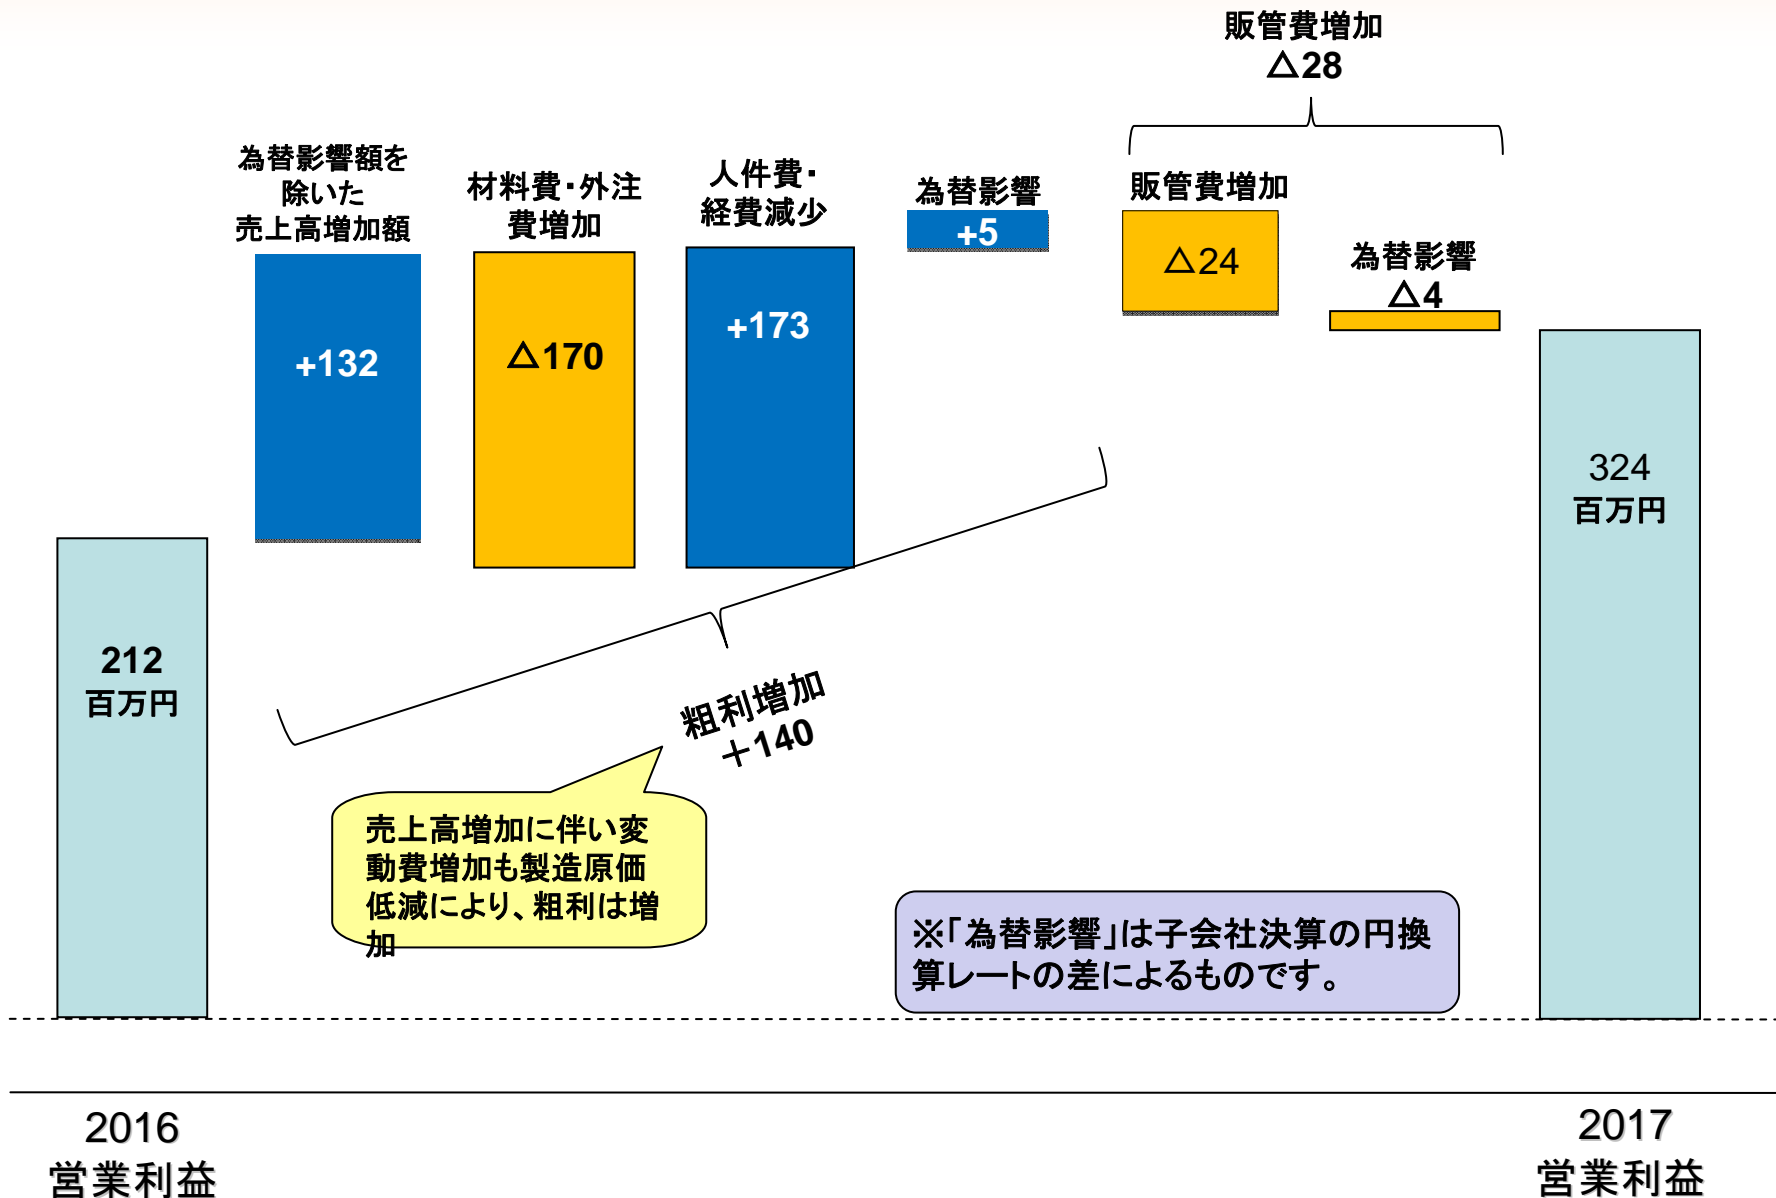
販管費増加
△28

為替影響額を除いた売上高増加額

+132

材料費・外注費増加

△170

人件費・経費減少

+173

為替影響

+5

販管費増加

△24

為替影響
△4

212
百万円

粗利増加
＋140

売上高増加に伴い変動費増加も製造原価低減により、粗利は増加

※「為替影響」は子会社決算の円換算レートの差によるものです。

324
百万円

2016
営業利益

2017
営業利益